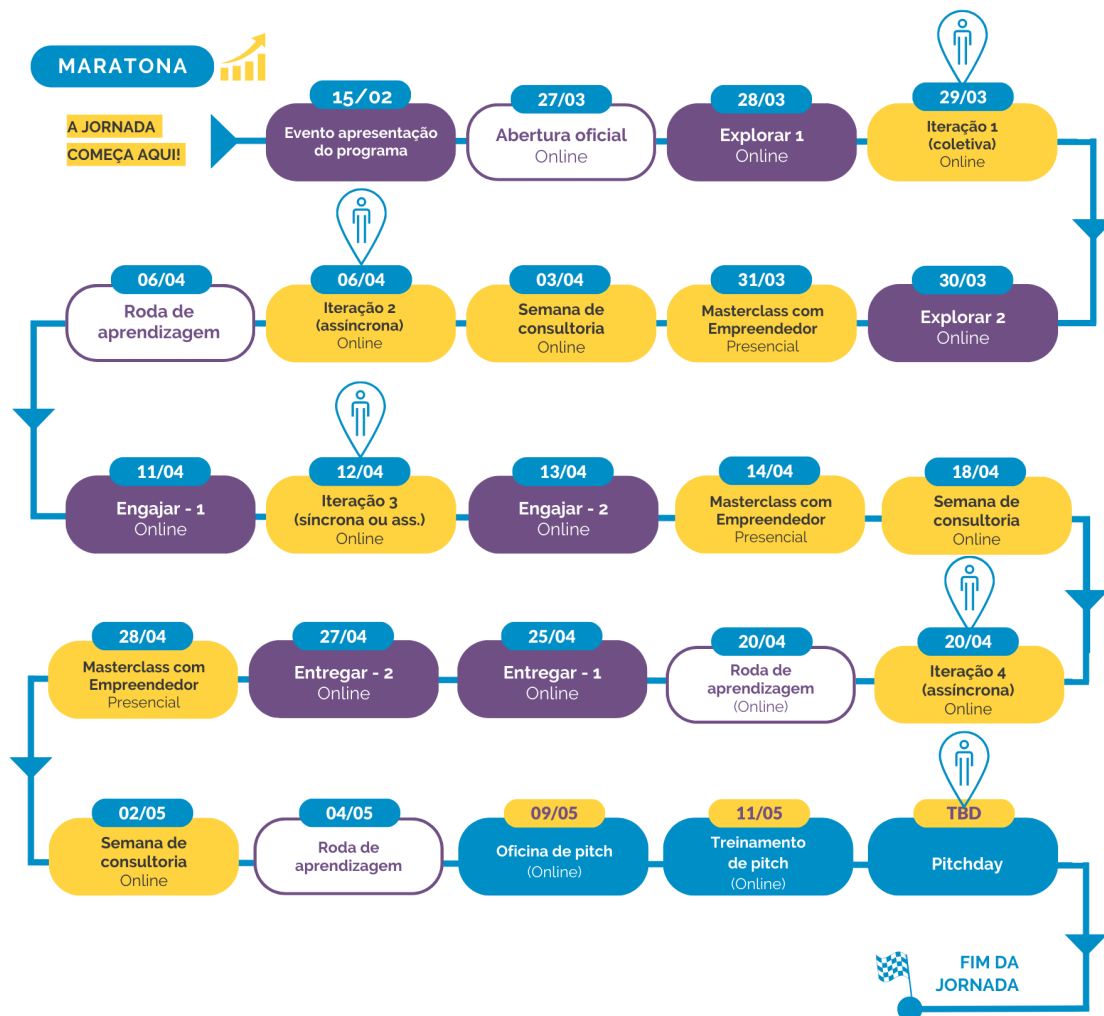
MARATONA

A JORNADA COMEÇA AQUI!

15/02
Evento apresentação do programa

27/03
Abertura oficial
Online

28/03
Explorar 1
Online

29/03
Iteração 1 (coletiva)
Online

30/03
Explorar 2
Online

31/03
Masterclass com Empreendedor
Presencial

03/04
Semana de consultoria
Online

06/04
Iteração 2 (assíncrona)
Online

06/04
Roda de aprendizagem

11/04
Engajar - 1
Online

12/04
Iteração 3 (síncrona ou ass.)
Online

13/04
Engajar - 2
Online

14/04
Masterclass com Empreendedor
Presencial

18/04
Semana de consultoria
Online

20/04
Iteração 4 (assíncrona)
Online

20/04
Roda de aprendizagem
(Online)

25/04
Entregar - 1
Online

27/04
Entregar - 2
Online

28/04
Masterclass com Empreendedor
Presencial

02/05
Semana de consultoria
Online

04/05
Roda de aprendizagem

09/05
Oficina de pitch
(Online)

11/05
Treinamento de pitch
(Online)

TBD
Pitchday

FIM DA JORNADA